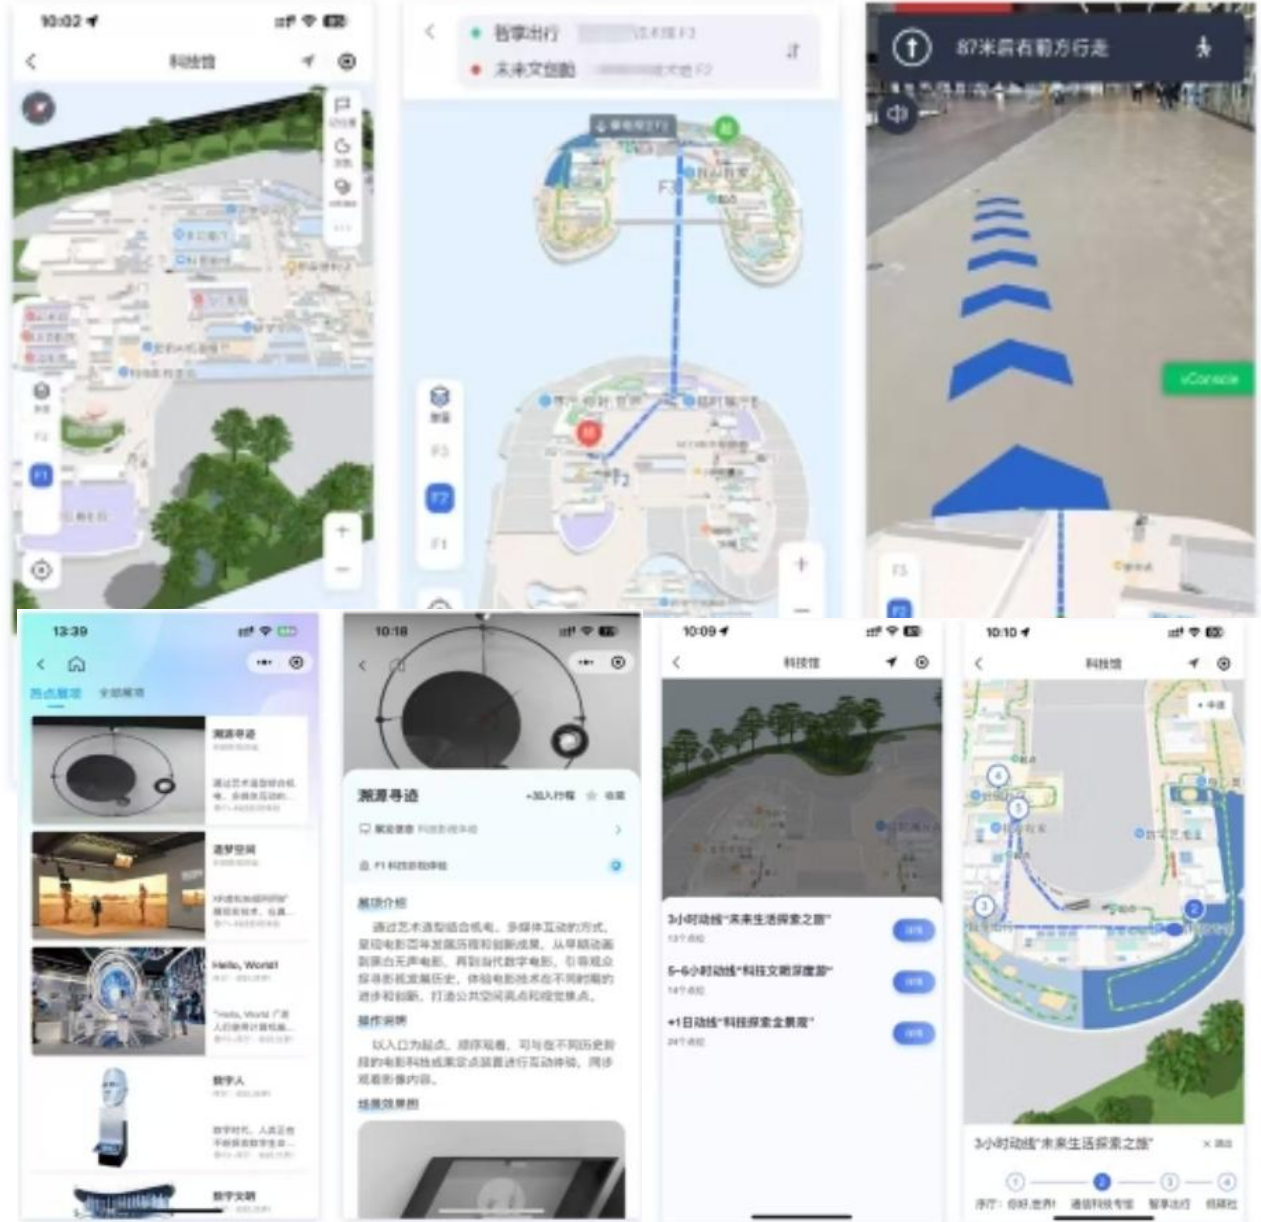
10:02

科技馆

F2

F1

+

−

智享出行

未来文创

F3

F2

F1

87米后右前方行走

vConsole

F3

F2

13:39

热点展项

全部展项

溯源寻迹

Hello, World!

数字人

数字文明

10:18

溯源寻迹

+加入行程

收藏

展项介绍

通过艺术造型结合机电、多媒体互动的方式，呈现电影百年发展历程和创新成果。从早期动画到黑白无声电影，再到当代数字电影，引导观众探寻影视发展历史，体验电影技术在不同时期的进步和创新，打造公共空间亮点和视觉焦点。

操作说明

以入口为起点，顺序观看，可与在不同历史阶段的电影科技成果空点装置进行互动体验，同步观看影像内容。

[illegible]

10:09

科技馆

3小时动线"未来生活探索之旅"

5-6小时动线"科技文明探索游"

+1日动线"科技探索全景观"

10:10

科技馆

3小时动线"未来生活探索之旅"

1

2

3

4